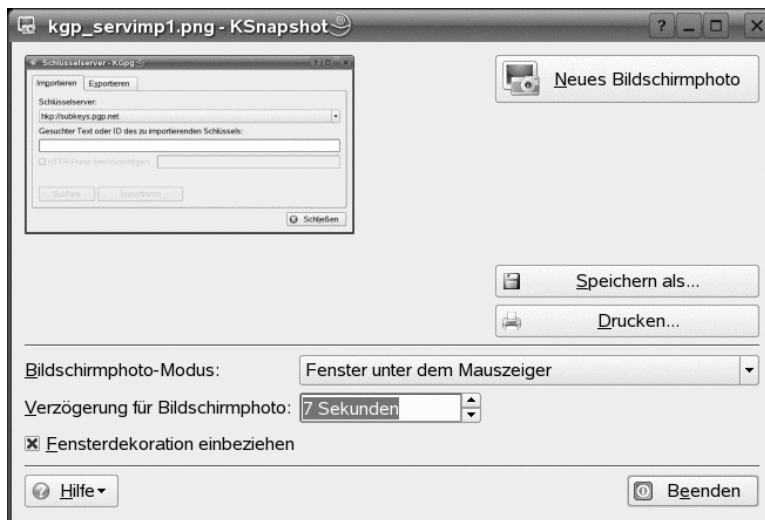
kgp_servimp1.png - KSnapshot

Schlüsselserver - KGpg

Importieren | Exportieren

Schlüsselserver:

hkp://subkeys.pgp.net

Gesuchter Text oder ID des zu importierenden Schlüssels:

HTTP-Proxy berücksichtigen:

Suchen | Importieren

Schließen

Neues Bildschirmphoto

Speichern als...

Drucken...

Bildschirmphoto-Modus: Fenster unter dem Mauszeiger

Verzögerung für Bildschirmphoto: 7 Sekunden

Fensterdekoration einbeziehen

Hilfe

Beenden